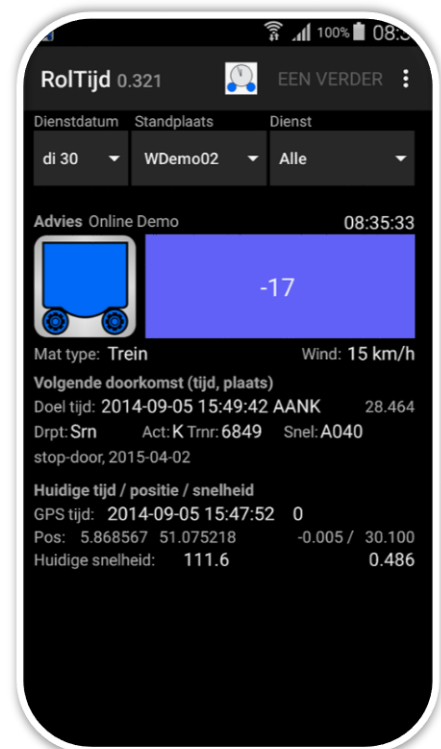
100% 08:3

RolTijd 0.321

EEN VERDER

Dienstdatum Standplaats Dienst

di 30 WDemo02 Alle

Advies Online Demo 08:35:33

-17

Mat type: Trein Wind: 15 km/h

Volgende doorkomst (tijd, plaats)

Doel tijd: 2014-09-05 15:49:42 AANK 28.464

Drpt: Srn Act: K Trnr: 6849 Snel: A040

stop-door, 2015-04-02

Huidige tijd / positie / snelheid

GPS tijd: 2014-09-05 15:47:52 0

Pos: 5.868567 51.075218 -0.005 / 30.100

Huidige snelheid: 111.6 0.486